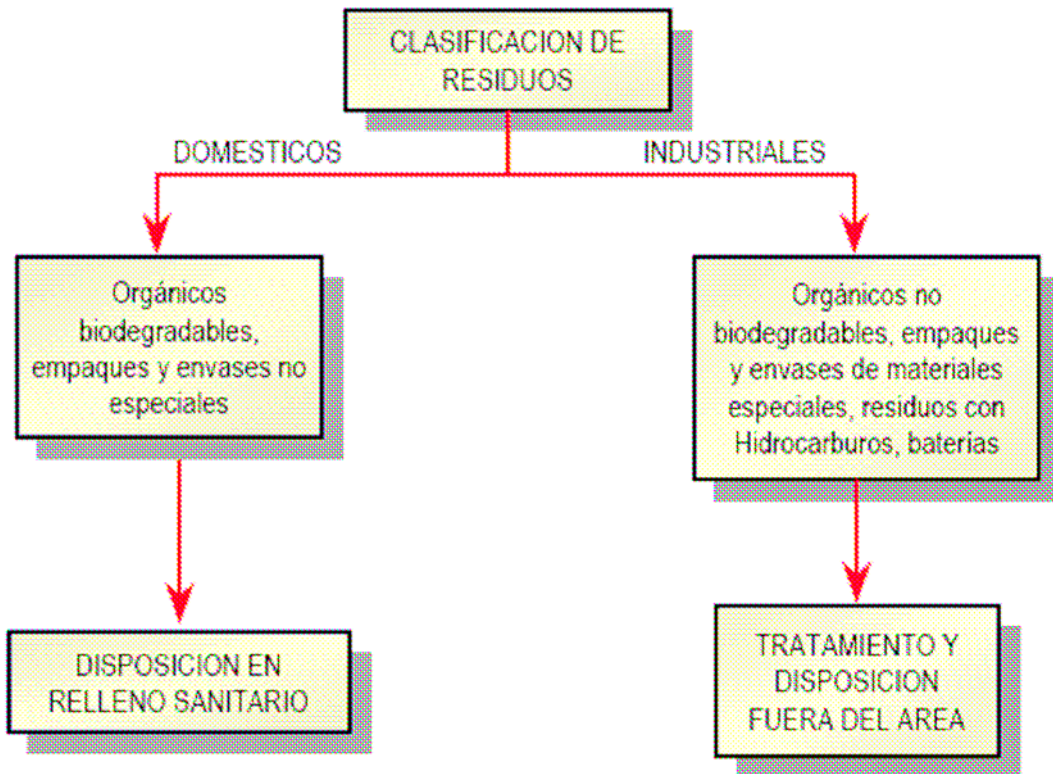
CLASIFICACION DE RESIDUOS

DOMESTICOS

INDUSTRIALES

Orgánicos biodegradables, empaques y envases no especiales

Orgánicos no biodegradables, empaques y envases de materiales especiales, residuos con Hidrocarburos, baterias

DISPOSICION EN RELLENO SANITARIO

TRATAMIENTO Y DISPOSICION FUERA DEL AREA